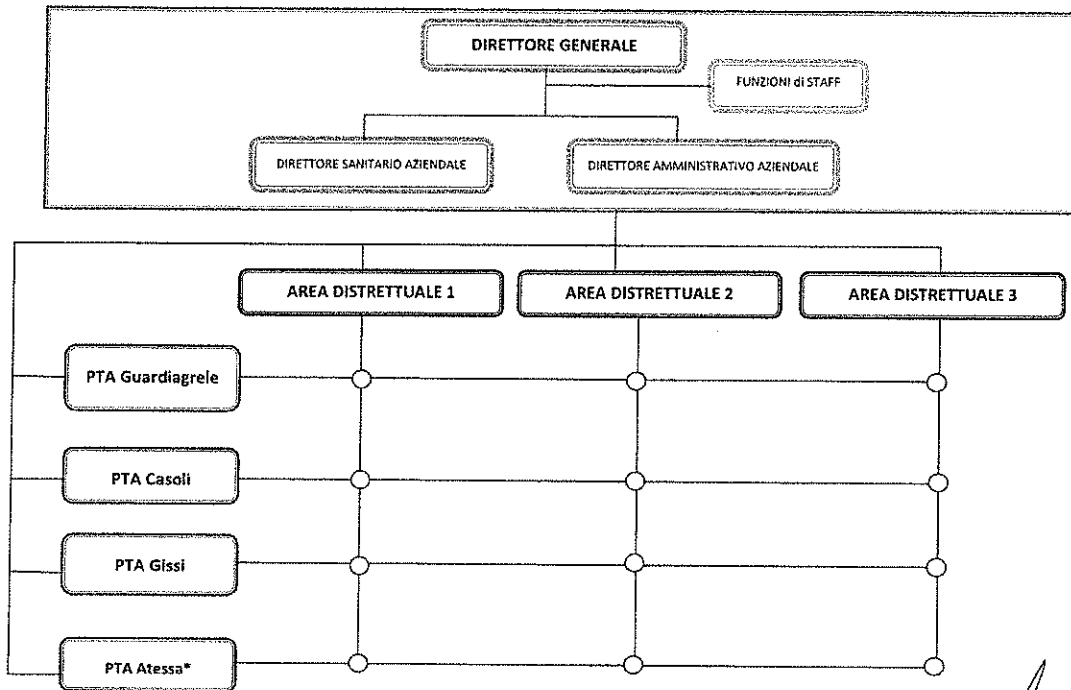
DIRETTORE GENERALE

FUNZIONI di STAFF

DIRETTORE SANITARIO AZIENDALE

DIRETTORE AMMINISTRATIVO AZIENDALE

AREA DISTRETTUALE 1

AREA DISTRETTUALE 2

AREA DISTRETTUALE 3

PTA Guardiagrele

PTA Casoli

PTA Gissi

PTA Atessa*